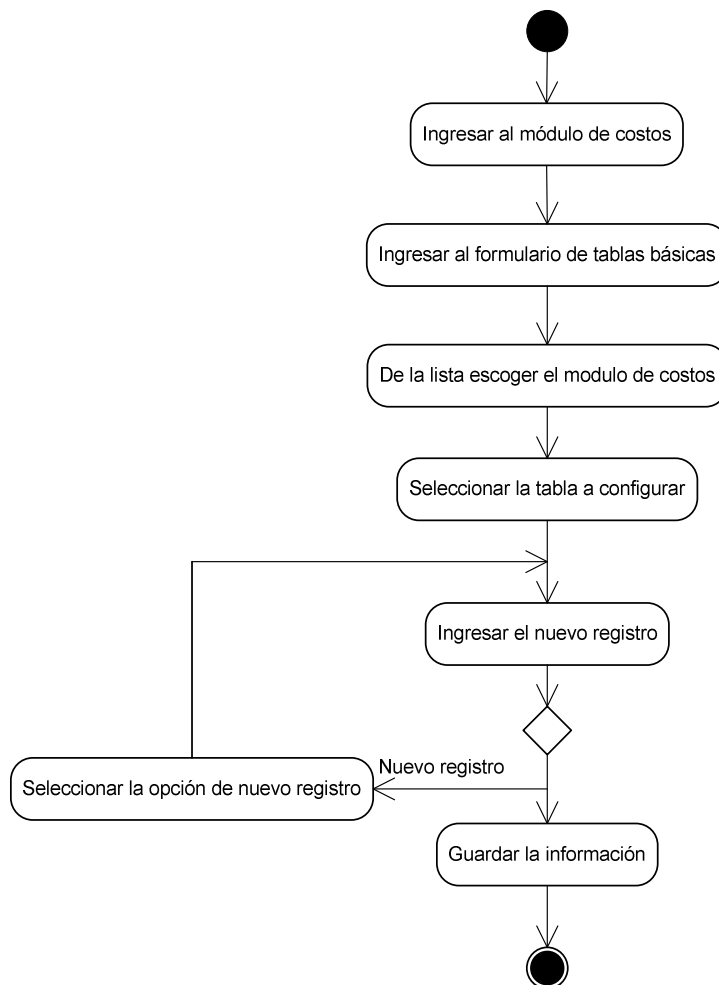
Ingresar al módulo de costos

Ingresar al formulario de tablas básicas

De la lista escoger el modulo de costos

Seleccionar la tabla a configurar

Ingresar el nuevo registro

Nuevo registro

Seleccionar la opción de nuevo registro

Guardar la información